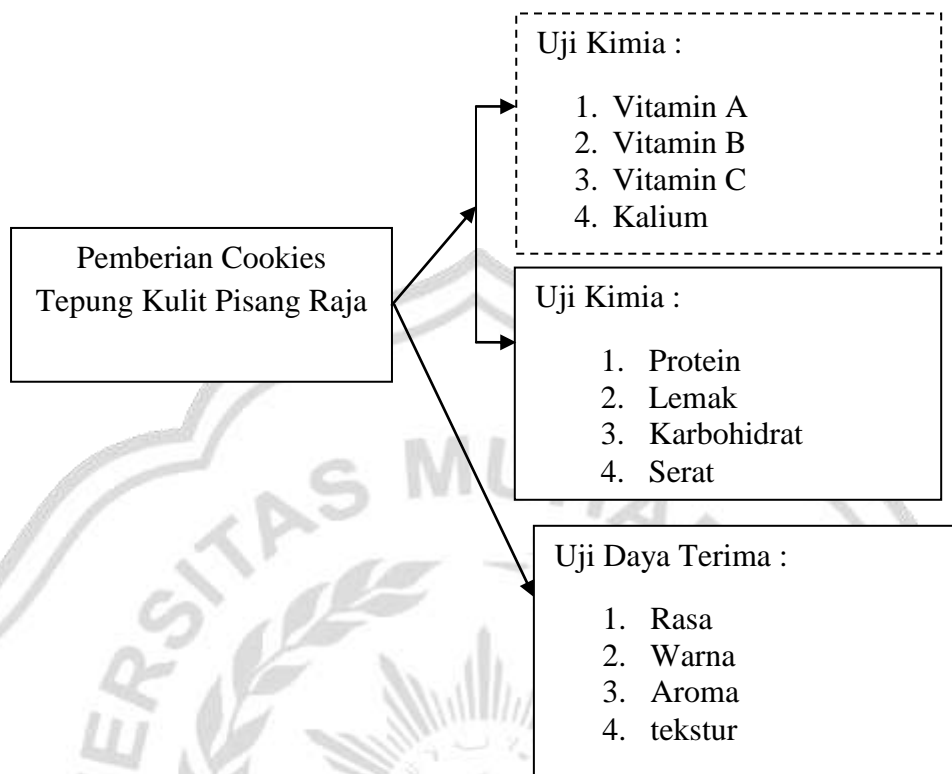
Pemberian Cookies Tepung Kulit Pisang Raja

Uji Kimia :

1. Vitamin A
2. Vitamin B
3. Vitamin C
4. Kalium

Uji Kimia :

1. Protein
2. Lemak
3. Karbohidrat
4. Serat

Uji Daya Terima :

1. Rasa
2. Warna
3. Aroma
4. tekstur

ERSITAS MU